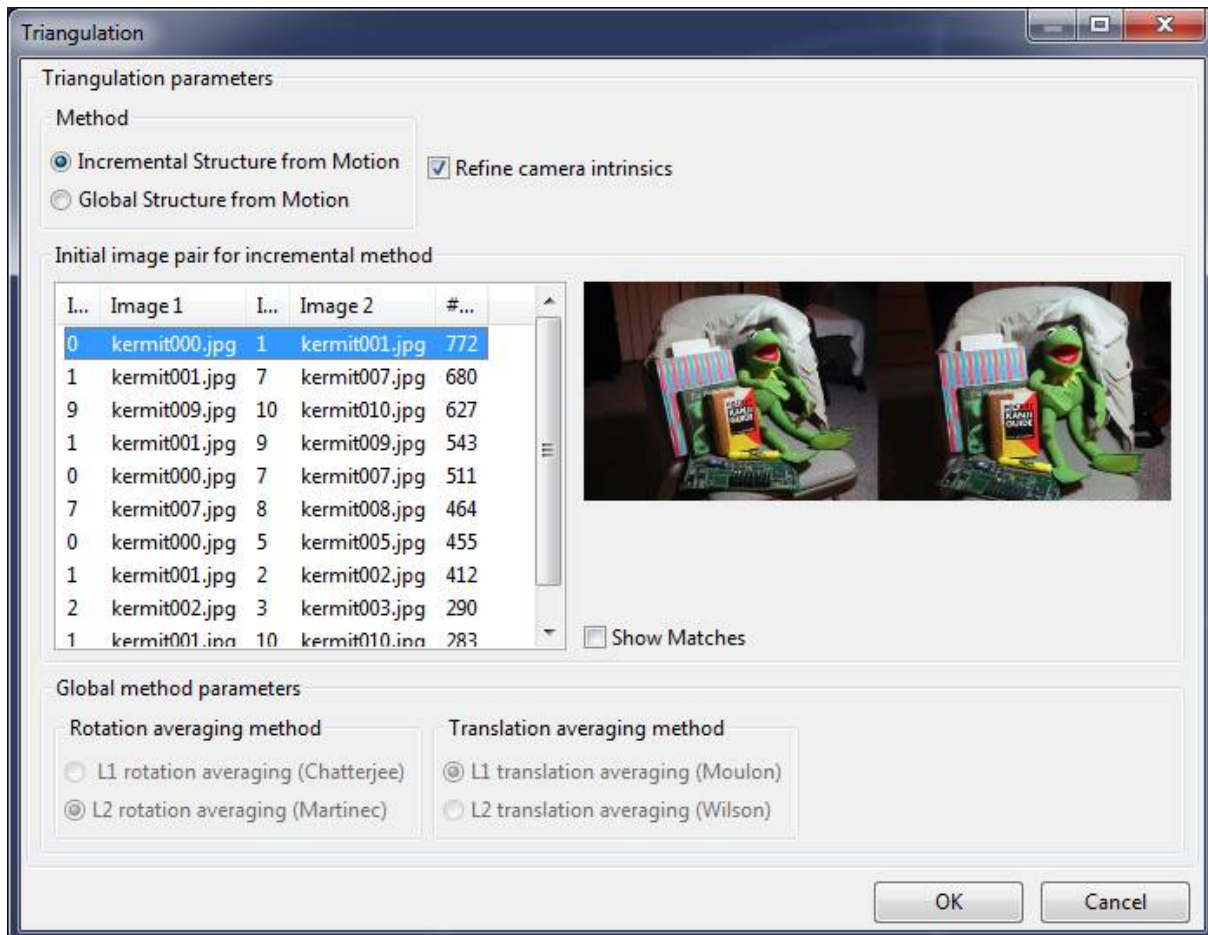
Triangulation

Triangulation parameters

Method

Incremental Structure from Motion

Global Structure from Motion

Refine camera intrinsics

Initial image pair for incremental method

| I... | Image 1 | I... | Image 2 | #... |
|---|---|---|---|---|
| 0 | kermit000.jpg | 1 | kermit001.jpg | 772 |
| 1 | kermit001.jpg | 7 | kermit007.jpg | 680 |
| 9 | kermit009.jpg | 10 | kermit010.jpg | 627 |
| 1 | kermit001.jpg | 9 | kermit009.jpg | 543 |
| 0 | kermit000.jpg | 7 | kermit007.jpg | 511 |
| 7 | kermit007.jpg | 8 | kermit008.jpg | 464 |
| 0 | kermit000.jpg | 5 | kermit005.jpg | 455 |
| 1 | kermit001.jpg | 2 | kermit002.jpg | 412 |
| 2 | kermit002.jpg | 3 | kermit003.jpg | 290 |
| 1 | kermit001.jpg | 10 | kermit010.jpg | 283 |

Show Matches

Global method parameters

Rotation averaging method

L1 rotation averaging (Chatterjee)

L2 rotation averaging (Martinec)

Translation averaging method

L1 translation averaging (Moulon)

L2 translation averaging (Wilson)

OK

Cancel